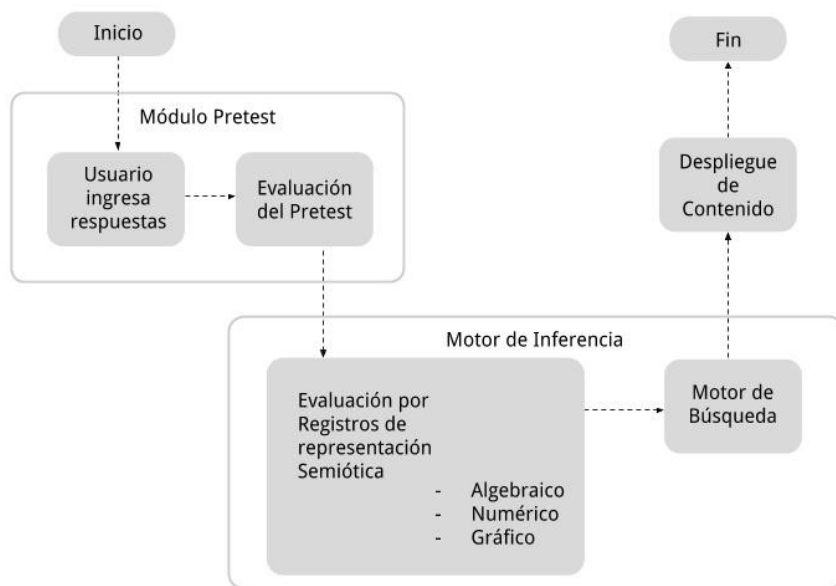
Inicio

Módulo Pretest

Usuario ingresa respuestas

Evaluación del Pretest

Fin

Despliegue de Contenido

Motor de Inferencia

Evaluación por Registros de representación Semiótica

- Algebraico
- Numérico
- Gráfico

Motor de Búsqueda